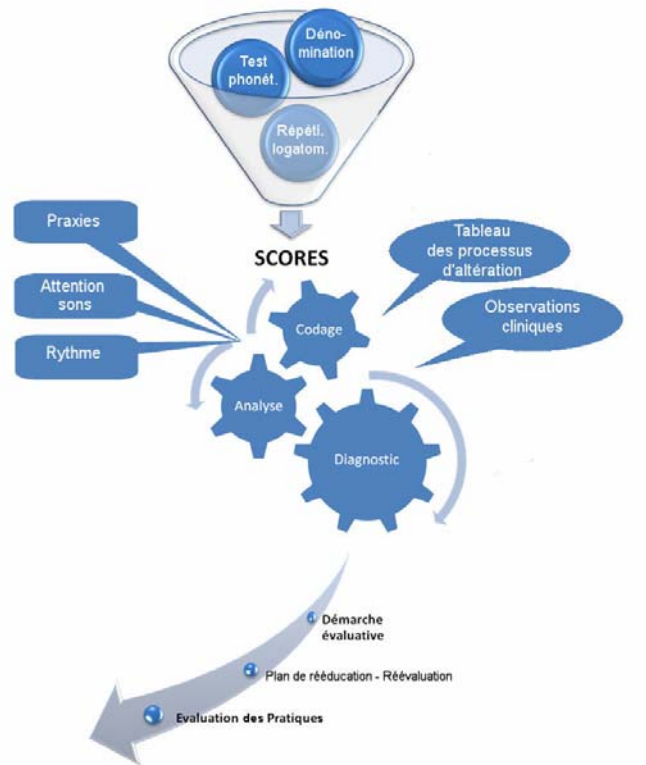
Test phonét.

Déno-mination

Répéti. logatom.

SCORES

Praxies

Attention sons

Rythme

Tableau des processus d'altération

Observations cliniques

Codage

Analyse

Diagnostic

Démarche évaluative

Plan de rééducation - Réévaluation

Evaluation des Pratiques